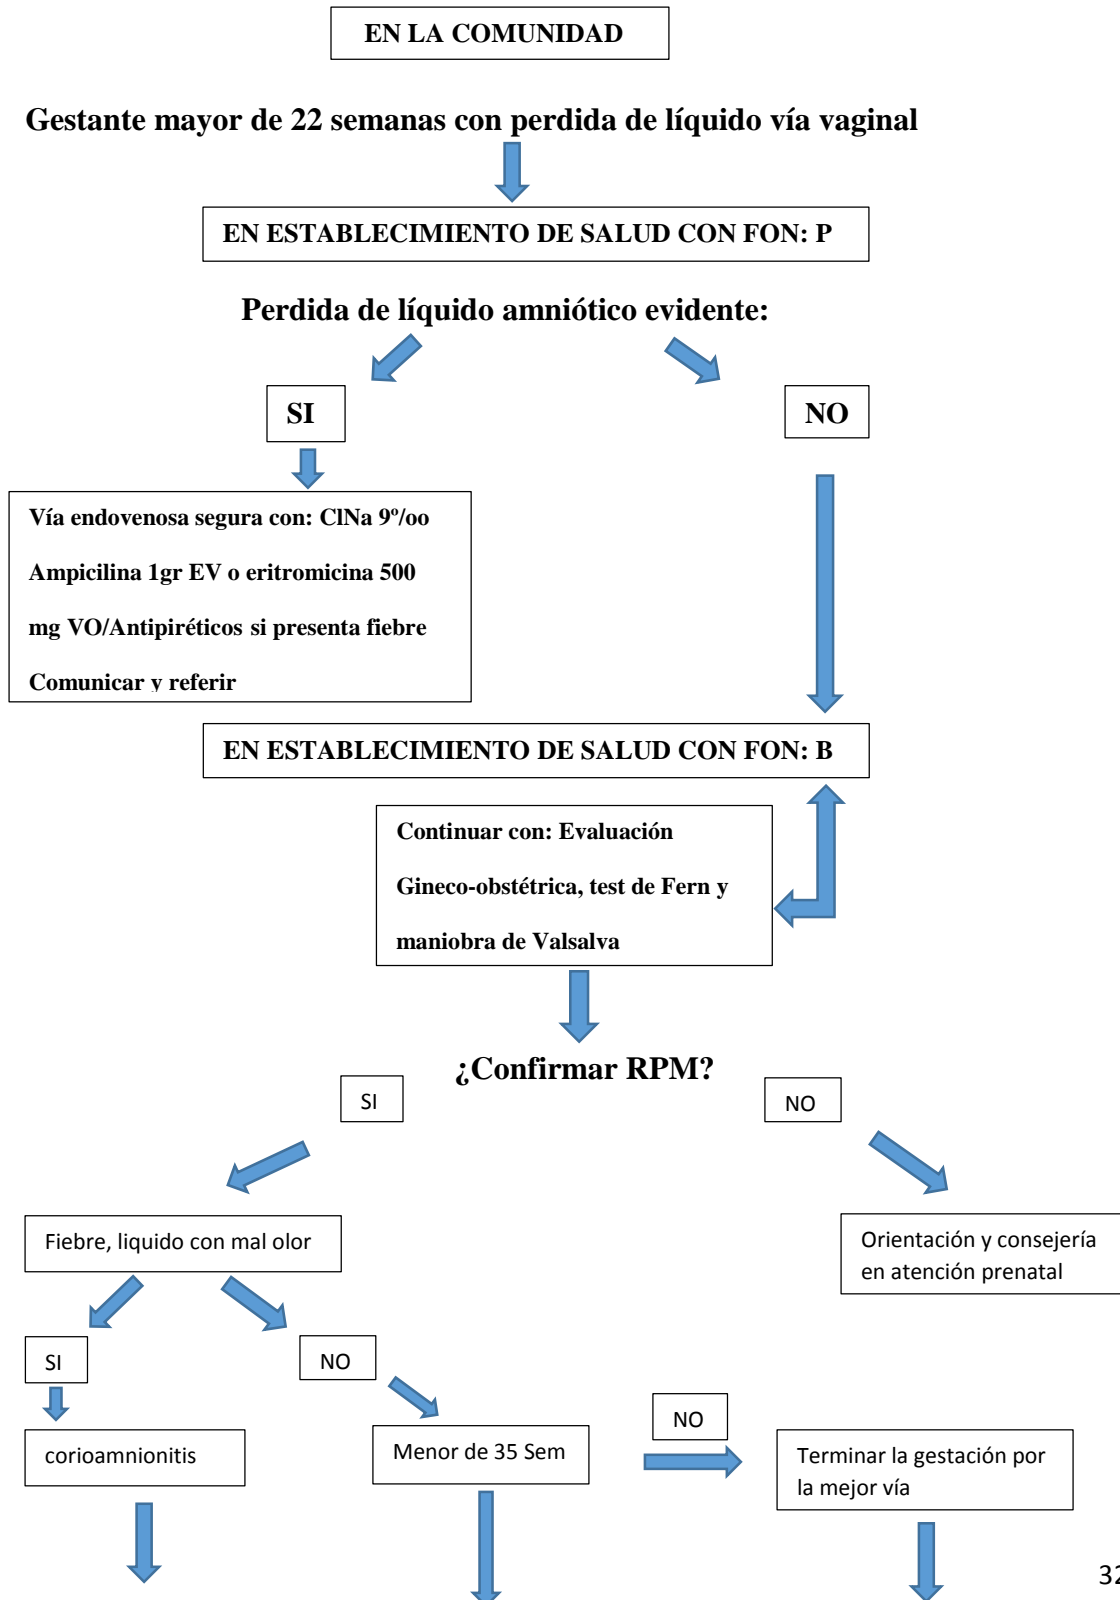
EN LA COMUNIDAD

Gestante mayor de 22 semanas con perdida de líquido vía vaginal

EN ESTABLECIMIENTO DE SALUD CON FON: P

Perdida de líquido amniótico evidente:

SI

NO

Vía endovenosa segura con: ClNa 9º/oo

Ampicilina 1gr EV o eritromicina 500 mg VO/Antipiréticos si presenta fiebre

Comunicar y referir

EN ESTABLECIMIENTO DE SALUD CON FON: B

Continuar con: Evaluación Gineco-obstétrica, test de Fern y maniobra de Valsalva

¿Confirmar RPM?

SI

NO

Fiebre, liquido con mal olor

Orientación y consejería en atención prenatal

SI

NO

corioamnionitis

Menor de 35 Sem

NO

Terminar la gestación por la mejor vía

32